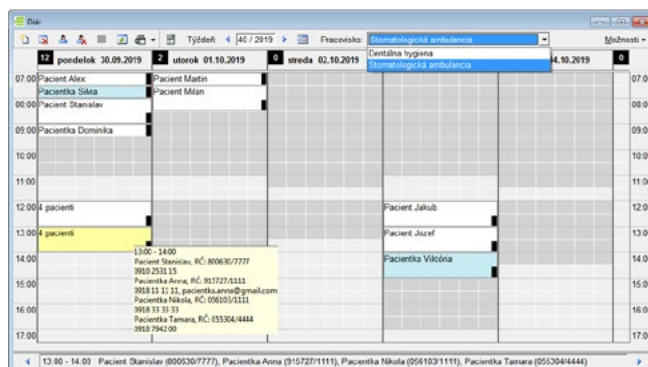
Diár

Týždeň 40 / 2019 Pracovisko: Stomatologická ambulancia Možnosti

Dentálna hygiena
Stomatologická ambulancia

12 pondelok 30.09.2019 | 2 utorok 01.10.2019 | 0 streda 02.10.2019 | 04.10.2019 | 0

07:00 Pacient Alex
Pacientka Silvia
08:00 Pacient Stanislav
09:00 Pacientka Dominika
10:00
11:00
12:00 4 pacienti
13:00 4 pacienti
14:00
15:00
16:00
17:00

Pacient Martin
Pacient Milan

Pacient Jakub
Pacient Jozef
Pacientka Viktória

13:00 - 14:00
Pacient Stanislav, RČ: 800630/7777
0910 253115
Pacientka Anna, RČ: 915727/1111
0918 11 11 11, pacientka.anna@gmail.com
Pacientka Nikola, RČ: 056103/1111
0918 33 33 33
Pacientka Tamara, RČ: 055304/4444
0918 794200

07:0 08:0 09:0 10:0 11:0 12:0 13:0 14:0 15:0 16:0 17:0

13:00 - 14:00 Pacient Stanislav (800630/7777), Pacientka Anna (915727/1111), Pacientka Nikola (056103/1111), Pacientka Tamara (055304/4444)